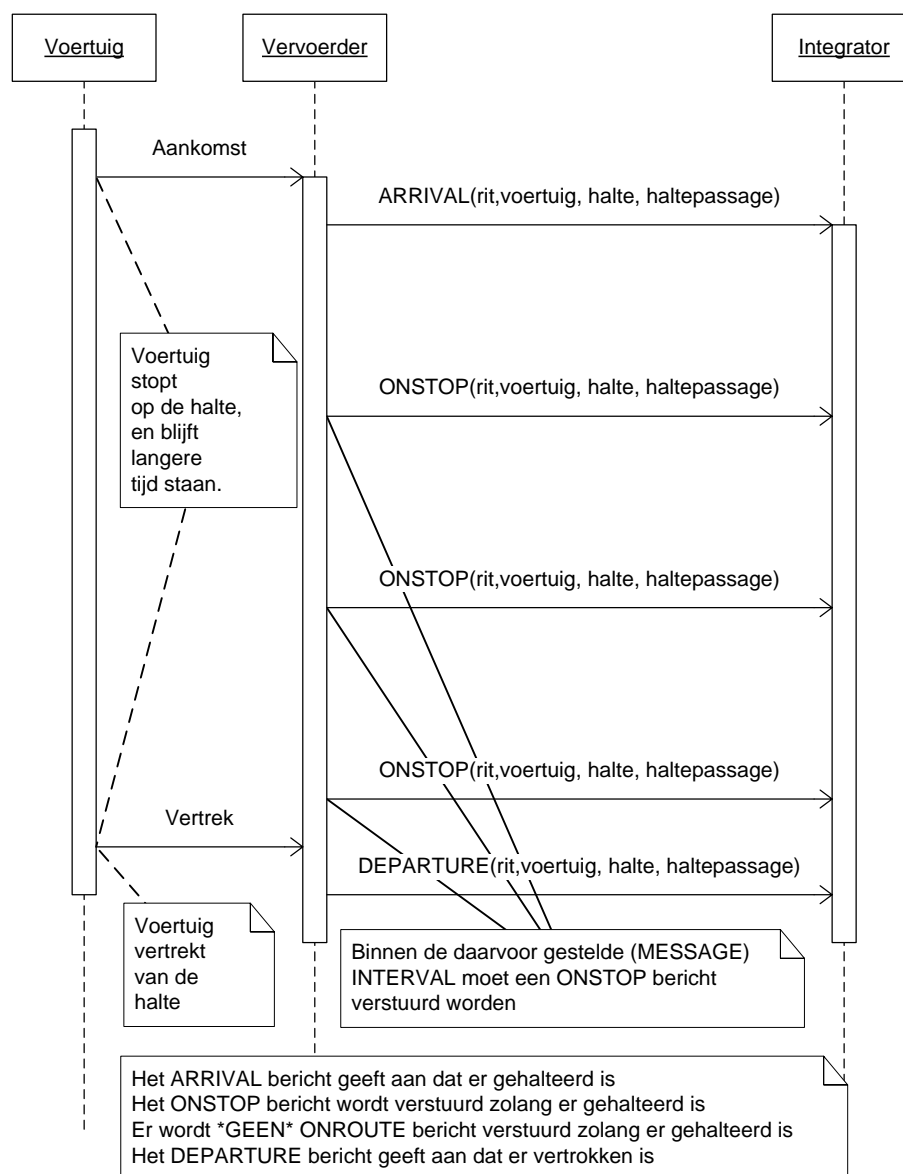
Voertuig

Vervoerder

Integrator

Aankomst

ARRIVAL(rit,voertuig, halte, haltepassage)

Voertuig stopt op de halte, en blijft langere tijd staan.

ONSTOP(rit,voertuig, halte, haltepassage)

ONSTOP(rit,voertuig, halte, haltepassage)

ONSTOP(rit,voertuig, halte, haltepassage)

Vertrek

DEPARTURE(rit,voertuig, halte, haltepassage)

Voertuig vertrekt van de halte

Binnen de daarvoor gestelde (MESSAGE) INTERVAL moet een ONSTOP bericht verstuurd worden

Het ARRIVAL bericht geeft aan dat er gehalteerd is
Het ONSTOP bericht wordt verstuurd zolang er gehalteerd is
Er wordt *GEEN* ONROUTE bericht verstuurd zolang er gehalteerd is
Het DEPARTURE bericht geeft aan dat er vertrokken is